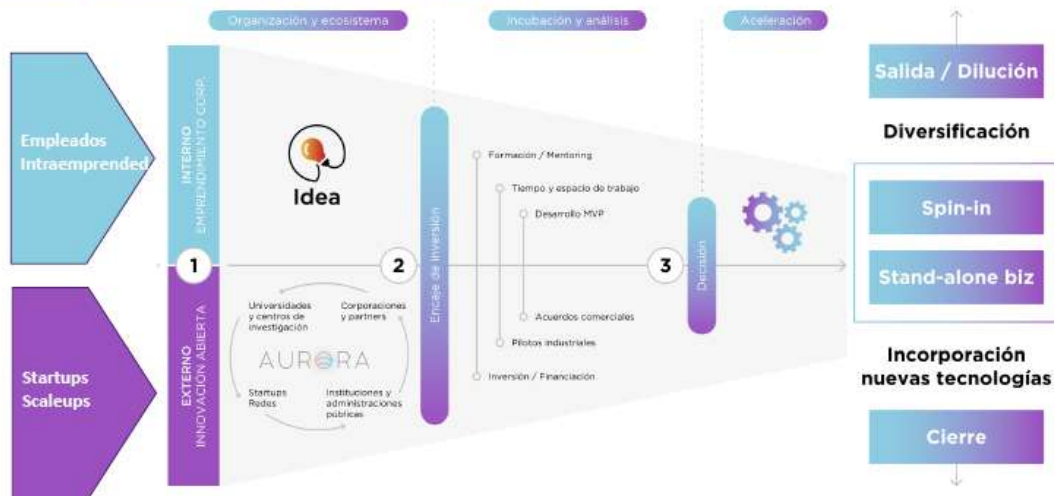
Organización y ecosistema

Incubación y análisis

Aceleración

Empleados Intraemprended

INTERNO
EMPRENDIMIENTO CORP.

Idea

Startups Scaleups

EXTERNO
INNOVACIÓN ABIERTA

1

2

3

Universidades y centros de investigación

Corporaciones y partners

AURORA

Startups Redes

Instituciones y administraciones públicas

Embudo de inversión

Formación / Mentoring

Tiempo y espacio de trabajo

Desarrollo MVP

Acuerdos comerciales

Pilotos industriales

Inversión / Financiación

Decisión

Salida / Dilución

Diversificación

Spin-in

Stand-alone biz

Incorporación nuevas tecnologías

Cierre